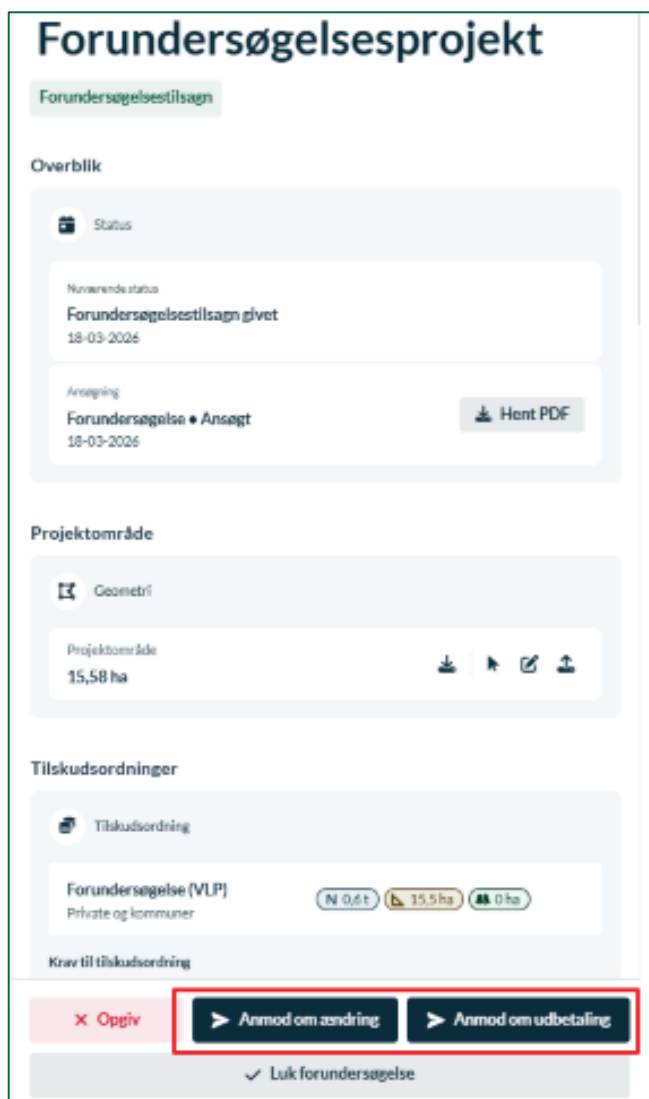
Forundersøgelsesprojekt

Forundersøgelsestilsagn

Overblik

Status

Nuværende status
Forundersøgelsestilsagn givet
18-03-2026

Ansøgning
Forundersøgelse • Ansøgt
18-03-2026

Hent PDF

Projektområde

Geometri

Projektområde
15,58 ha

Tilskudsordninger

Tilskudsordning

Forundersøgelse (VLP)
Private og kommuner

N 0,6 t
15,5 ha
0 ha

Krav til tilskudsordning

× Opgiv

Anmod om ændring

Anmod om udbetaling

Luk forundersøgelse